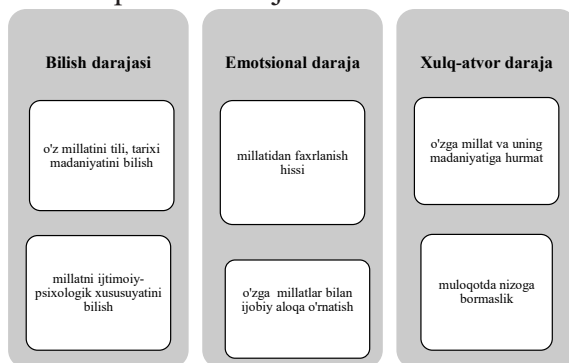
Bilish darajasi

o'z millatini tili, tarixi madaniyatini bilish

millatni ijtimoiy-psixologik xususuyatini bilish

Emotsional daraja

millatidan faxrlanish hissi

o'zga millatlar bilan ijobiy aloqa o'rnatish

Xulq-atvor daraja

o'zga millat va uning madaniyatiga hurmat

muloqotda nizoga bormaslik